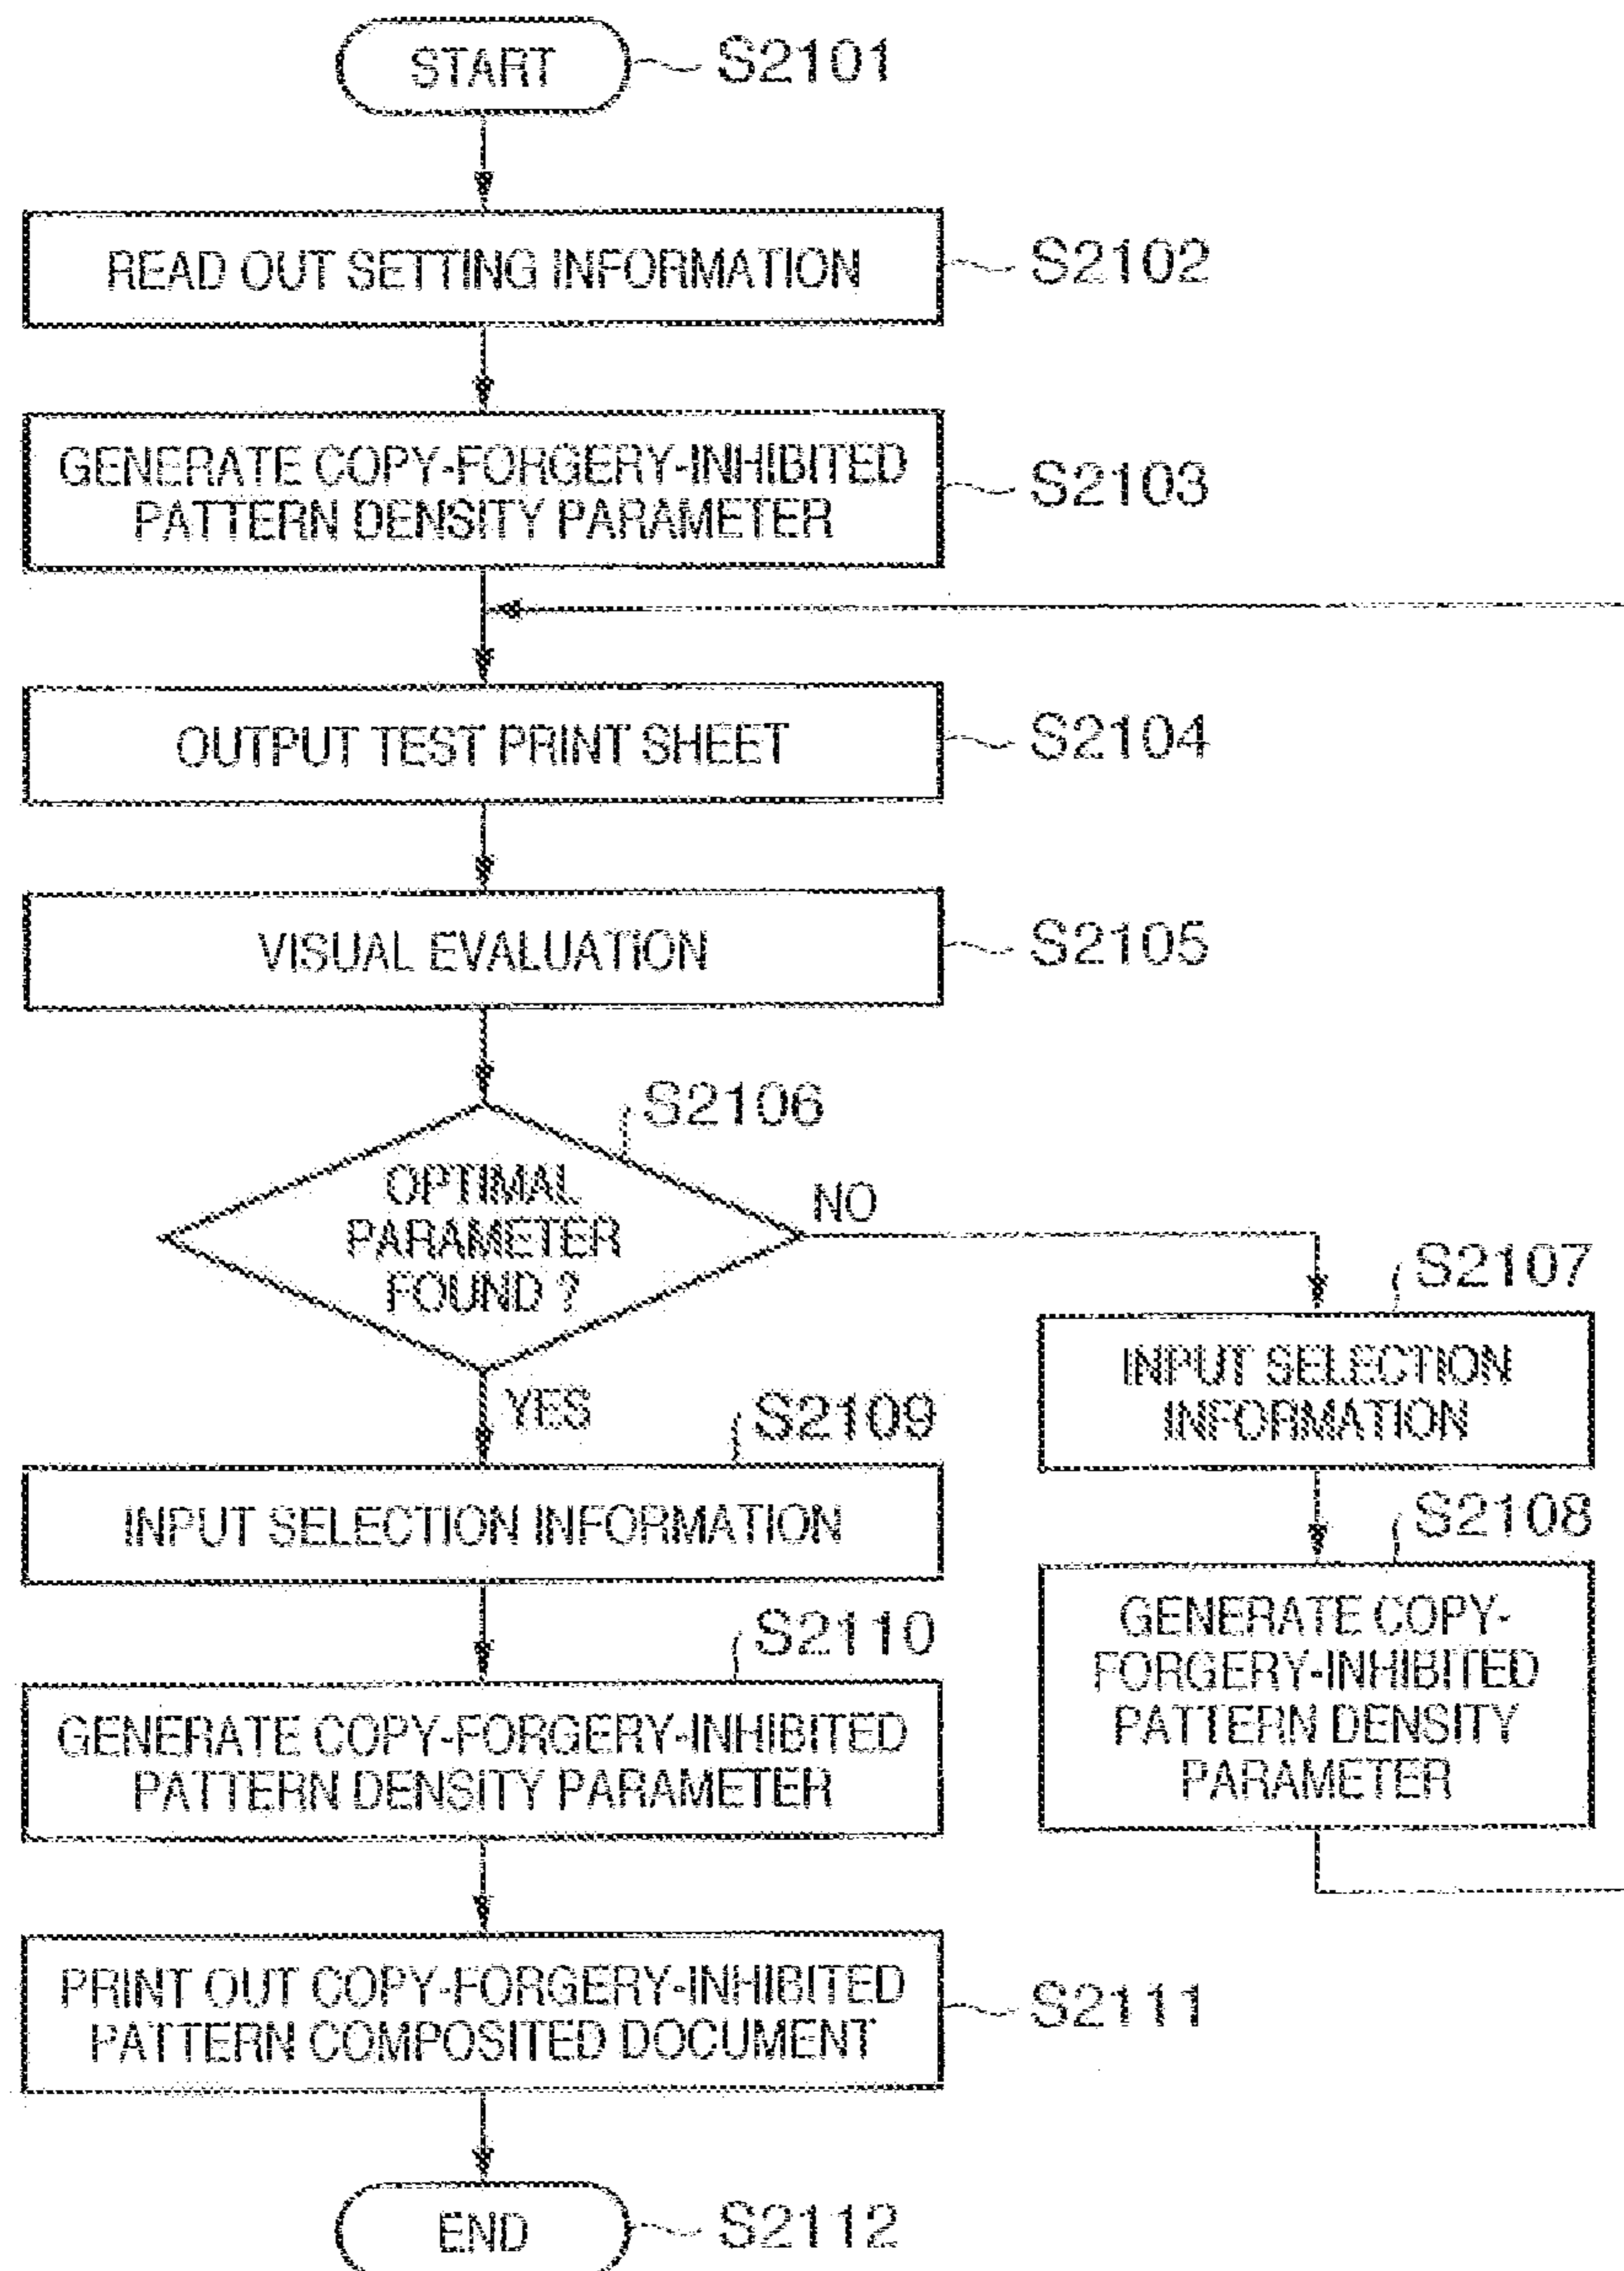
START S2101

READ OUT SETTING INFORMATION S2102

GENERATE COPY-FORGERY-INHIBITED PATTERN DENSITY PARAMETER S2103

OUTPUT TEST PRINT SHEET S2104

VISUAL EVALUATION S2105

S2106

OPTIMAL PARAMETER FOUND ?

NO

S2107

INPUT SELECTION INFORMATION

S2108

GENERATE COPY-FORGERY-INHIBITED PATTERN DENSITY PARAMETER

YES

S2109

INPUT SELECTION INFORMATION

S2110

GENERATE COPY-FORGERY-INHIBITED PATTERN DENSITY PARAMETER

PRINT OUT COPY-FORGERY-INHIBITED PATTERN COMPOSITED DOCUMENT S2111

END S2112